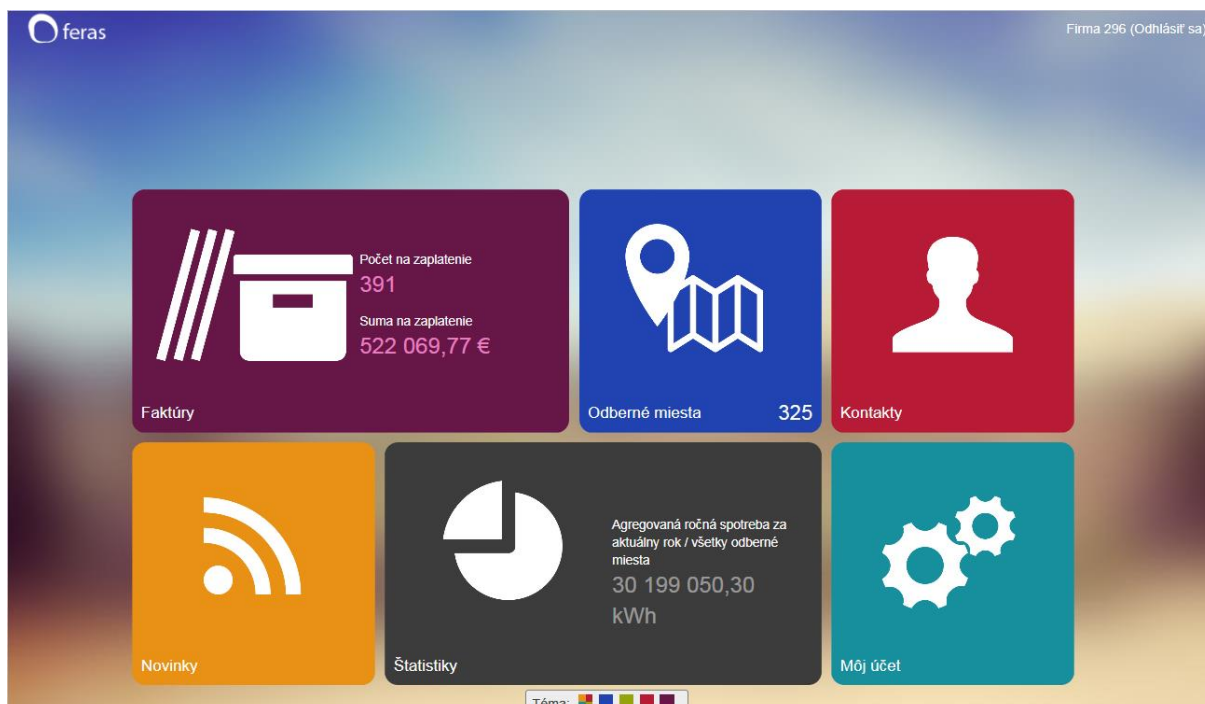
feras

Firma 296 (Odhlásiť sa)

Počet na zaplatenie
391
Suma na zaplatenie
522 069,77 €

Faktúry

Odberné miesta 325

Kontakty

Novinky

Agregovaná ročná spotreba za aktuálny rok / všetky odberné miesta
30 199 050,30 kWh

Štatistiky

Môj účet

Téma: